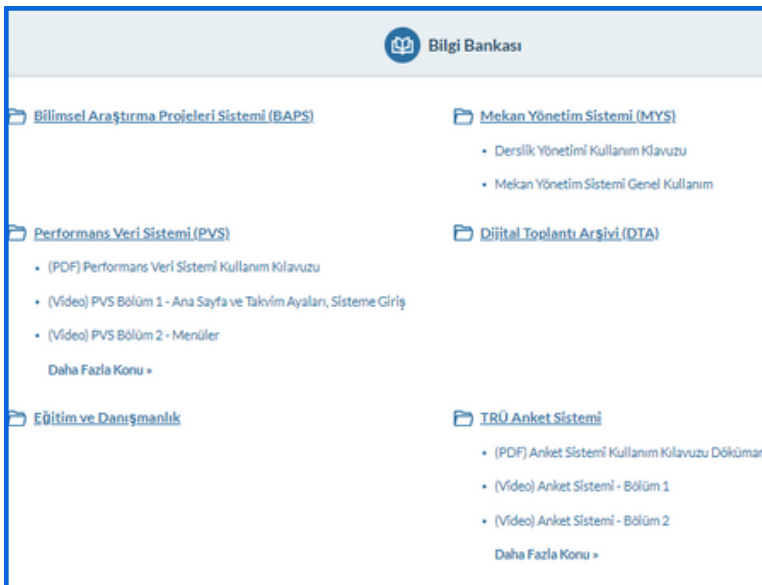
Bilgi Bankası

Bilimsel Araştırma Projeleri Sistemi (BAPS)

Performans Veri Sistemi (PVS)

• (PDF) Performans Veri Sistemi Kullanım Kılavuzu
• (Video) PVS Bölüm 1 - Ana Sayfa ve Takvim Ayaları, Sisteme Giriş
• (Video) PVS Bölüm 2 - Menüler

Daha Fazla Konu »

Eğitim ve Danışmanlık

Mekan Yönetim Sistemi (MYS)

• Derslik Yönetimi Kullanım Klavuzu
• Mekan Yönetim Sistemi Genel Kullanım

Dijital Toplantı Arşivi (DTA)

TRÜ Anket Sistemi

• (PDF) Anket Sistemi Kullanım Kılavuzu Dökümar
• (Video) Anket Sistemi - Bölüm 1
• (Video) Anket Sistemi - Bölüm 2

Daha Fazla Konu »